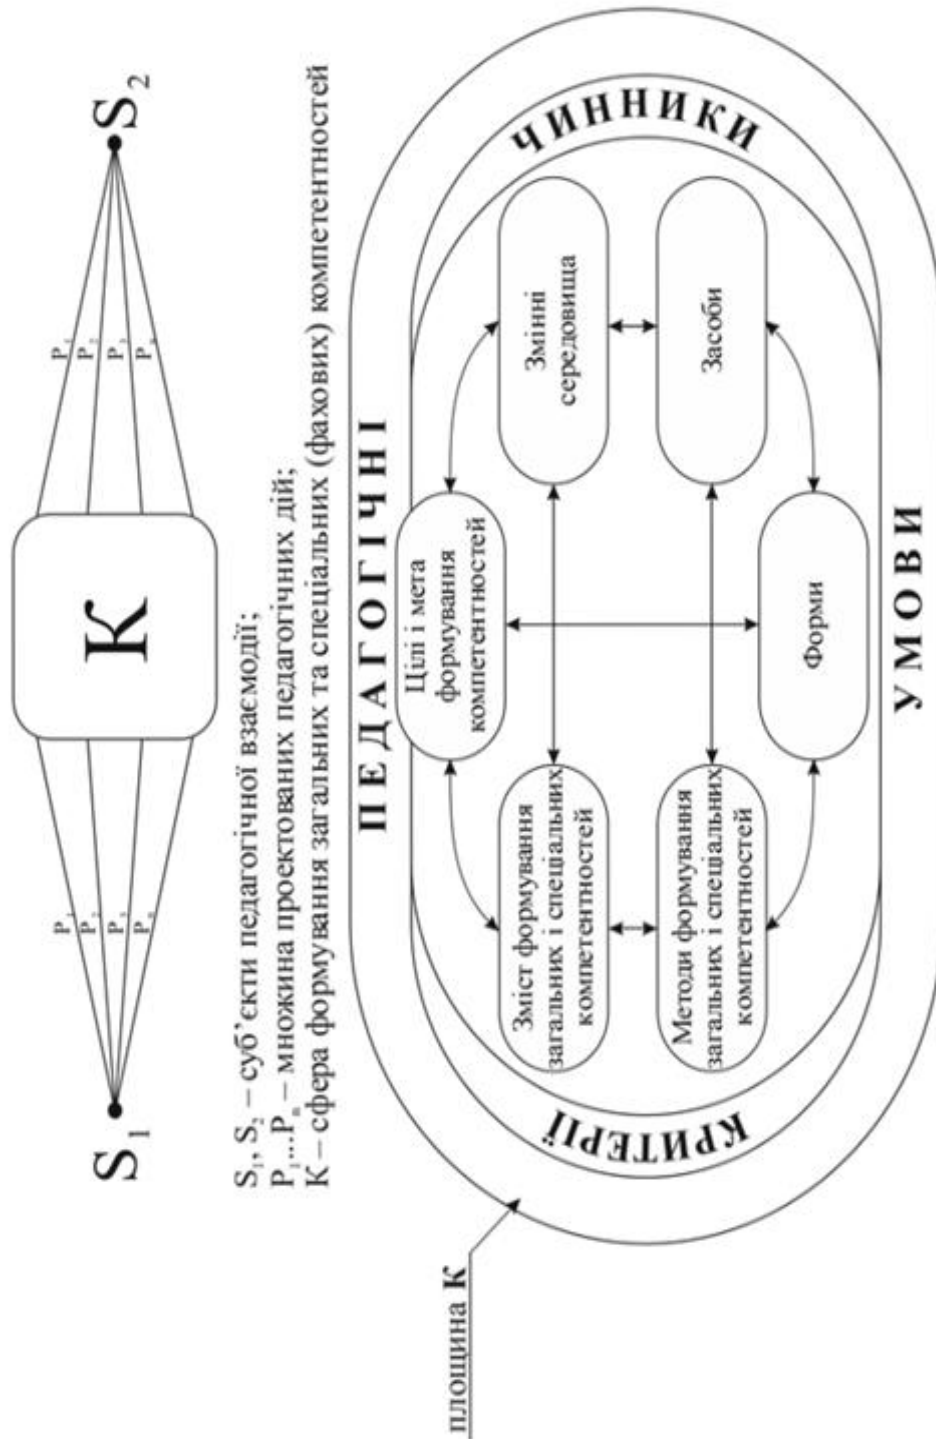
$S_1$ $P_1$ $P_2$ $P_3$ $P_n$ K $P_1$ $P_2$ $P_3$ $P_n$ $S_2$

$S_1$, $S_2$ – суб'єкти педагогічної взаємодії;
$P_1$...$P_n$ – множина проектованих педагогічних дій;
К – сфера формування загальних та спеціальних (фахових) компетентностей

ПЕДАГОГІЧНІ

ЧИННИКИ

КРИТЕРІЇ

УМОВИ

Цілі і мета формування компетентностей

Змінні середовища

Засоби

Форми

Зміст формування загальних і спеціальних компетентностей

Методи формування загальних і спеціальних компетентностей

площина К